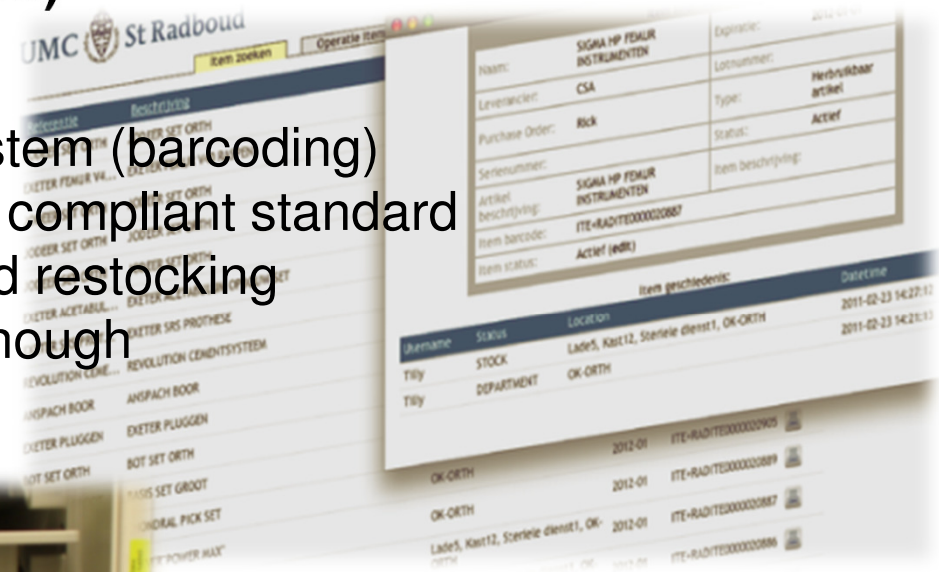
UMC St Radboud

Item zoeken
Operatie item

Referentie
Beschrijving

stem (barcoding)
compliant standard
d restocking
nough

EXETER FEMUR V4...
JOBEER SET ORTH
EXETER ACETABUL...
REVOLUTION CEME...
ANSPACH BOOR
EXETER PLUGGEN
BOT SET ORTH

EXETER SET ORTH
JOBEER SET ORTH
EXETER SET ORTH
EXETER SRS PROTHESE
REVOLUTION CEMENTSYSTEEM
ANSPACH BOOR
EXETER PLUGGEN
BOT SET ORTH
BASIS SET GROOT
NORAL PICK SET
POWER MAX

Naam: SIGMA HP FEMUR INSTRUMENTEN
Leverancier: CSA
Purchase Order: Rick
Serienummer:
Artikel beschrijving: SIGMA HP FEMUR INSTRUMENTEN
Item barcode: ITE=RADITE0000020887
Item status: Actief (edit)

Expiratie:
Lotnummer:
Type: Herbruikbaar artikel
Status: Actief
Item beschrijving:

Item geschiedenis:

| Username | Status | Location | Datetime |
|---|---|---|---|
| Tilly | STOCK | Lade5, Kast12, Sterlele dienst1, OK-ORTH | 2011-02-23 14:27 |
| Tilly | DEPARTMENT | OK-ORTH | 2011-02-23 14:21 |

2012-01 ITE=RADITE0000020905
OK-ORTH 2012-01 ITE=RADITE0000020889
OK-ORTH 2012-01 ITE=RADITE0000020887
Lade5, Kast12, Sterlele dienst1, OK-ORTH 2012-01 ITE=RADITE0000020886